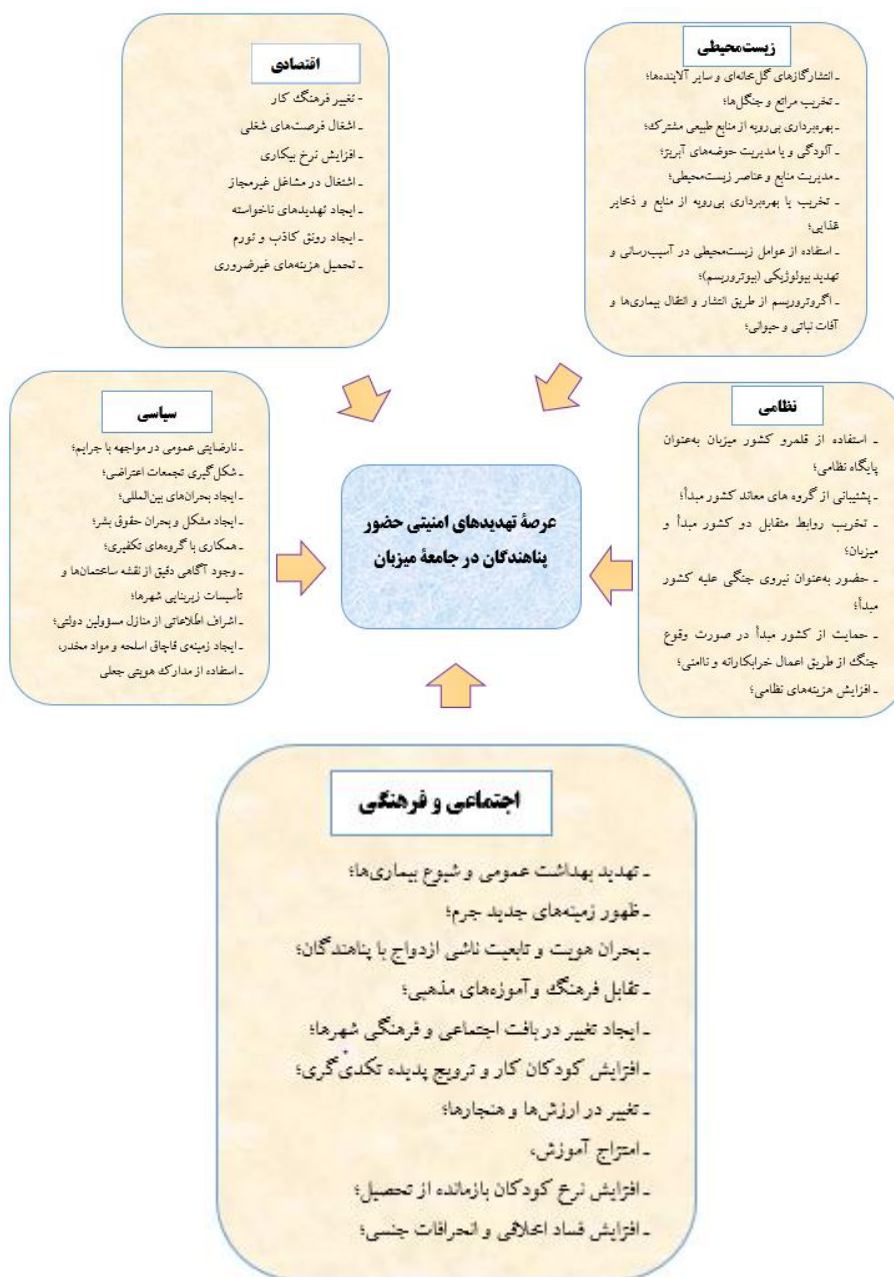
زیست‌محیطی
- انتشارگازهای گلخانه‌ای و سایر آلاینده‌ها؛
- تخریب مراتع و جنگل‌ها؛
- بهره‌برداری بی‌رویه از منابع طبیعی مشترک؛
- آلودگی و یا مدیریت حوضه‌های آبریز؛
- مدیریت منابع و عناصر زیست‌محیطی؛
- تخریب یا بهره‌برداری بی‌رویه از منابع و ذخایر غذایی؛
- استفاده از عوامل زیست‌محیطی در آسیب‌رسانی و تهدید بیولوژیکی (بیوتروریسم)؛
- اگروتروریسم از طریق انتشار و انتقال بیماری‌ها و آفات نباتی و حیوانی؛

اقتصادی
- تغییر فرهنگ کار
- اشغال فرصت‌های شغلی
- افزایش نرخ بیکاری
- اشتغال در مشاغل غیرمجاز
- ایجاد تهدیدهای ناخواسته
- ایجاد رونق کاذب و تورم
- تحمیل هزینه‌های غیرضروری

نظامی
- استفاده از قلمرو کشور میزبان به‌عنوان پایگاه نظامی؛
- پشتیبانی از گروه‌های معاند کشور مبدأ؛
- تخریب روابط متقابل دو کشور مبدأ و میزبان؛
- حضور به‌عنوان نیروی جنگی علیه کشور مبدأ؛
- حمایت از کشور مبدأ در صورت وقوع جنگ از طریق اعمال خرابکارانه و ناامنی؛
- افزایش هزینه‌های نظامی؛

عرصهٔ تهدیدهای امنیتی حضور پناهندگان در جامعهٔ میزبان

سیاسی
- نارضایتی عمومی در مواجهه با جرایم؛
- شکل‌گیری تجمعات اعتراضی؛
- ایجاد بحران‌های بین‌المللی؛
- ایجاد مشکل و بحران حقوق بشر؛
- همکاری با گروه‌های تکفیری؛
- وجود آگاهی دقیق از نقشه ساختمان‌ها و تأسیسات زیربنایی شهرها؛
- اشراف اطلاعاتی از منازل مسؤولین دولتی؛
- ایجاد زمینه‌ی قاچاق اسلحه و مواد مخدر،
- استفاده از مدارک هویتی جعلی

اجتماعی و فرهنگی
- تهدید بهداشت عمومی و شیوع بیماری‌ها؛
- ظهور زمینه‌های جدید جرم؛
- بحران هویت و تابعیت ناشی ازدواج با پناهندگان؛
- تقابل فرهنگ وآموزه‌های مذهبی؛
- ایجاد تغییر در بافت اجتماعی و فرهنگی شهرها؛
- افزایش کودکان کار و ترویج پدیده تکدی‌گری؛
- تغییر در ارزش‌ها و هنجارها؛
- امتزاج آموزش،
- افزایش نرخ کودکان بازمانده از تحصیل؛
- افزایش فساد اخلاقی و انحرافات جنسی؛